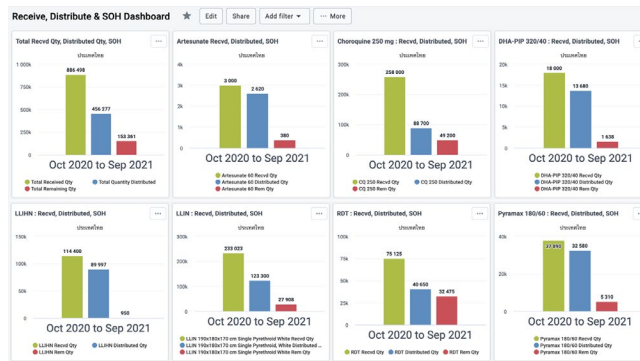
Receive, Distribute & SOH Dashboard
Edit
Share
Add filter
More

Total Recvd Qty, Distributed Qty, SOH
ประเทศไทย
1,000k
750k
500k
250k
0
886 498
456 277
153 361
Oct 2020 to Sep 2021
Total Received Qty
Total Quantity Distributed
Total Remaining Qty

Artesunate Recvd, Distributed, SOH
ประเทศไทย
4k
3k
2k
1k
0
3 000
2 620
380
Oct 2020 to Sep 2021
Artesunate 60 Recvd Qty
Artesunate 60 Distributed Qty
Artesunate 60 Rem Qty

Choroquine 250 mg : Recvd, Distributed, SOH
ประเทศไทย
300k
200k
100k
0
258 000
88 700
49 250
Oct 2020 to Sep 2021
CQ 250 Recvd Qty
CQ 250 Distributed Qty
CQ 250 Rem Qty

DHA-PIP 320/40 : Recvd, Distributed, SOH
ประเทศไทย
20k
15k
10k
5k
0
18 000
13 680
1 638
Oct 2020 to Sep 2021
DHA-PIP 320/40 Recvd Qty
DHA-PIP 320/40 Distributed Qty
DHA-PIP 320/40 Rem Qty

LLIHN : Recvd, Distributed, SOH
ประเทศไทย
150k
100k
50k
0
114 400
89 997
950
Oct 2020 to Sep 2021
LLIHN Recvd Qty
LLIHN Distributed Qty
LLIHN Rem Qty

LLIN : Recvd, Distributed, SOH
ประเทศไทย
300k
200k
100k
0
233 023
123 300
27 908
Oct 2020 to Sep 2021
LLIN 190x180x170 cm Single Pyrethroid White Recvd Qty
LLIN 190x180x170 cm Single Pyrethroid White Distributed Qty
LLIN 190x180x170 cm Single Pyrethroid White Rem Qty

RDT : Recvd, Distributed, SOH
ประเทศไทย
100k
75k
50k
25k
0
75 125
40 650
32 475
Oct 2020 to Sep 2021
RDT Recvd Qty
RDT Distributed Qty
RDT Rem Qty

Pyramax 180/60 : Recvd, Distributed, SOH
ประเทศไทย
40k
30k
20k
10k
0
37 890
32 580
5 310
Oct 2020 to Sep 2021
Pyramax 180/60 Recvd Qty
Pyramax 180/60 Distributed Qty
Pyramax 180/60 Rem Qty